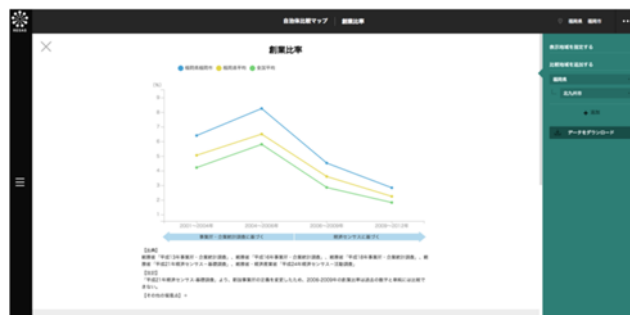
RESAS

自治体比較マップ　創業比率

福岡県　福岡市

×

創業比率

● 福岡県福岡市　● 福岡県平均　● 全国平均

(%)
9
8
7
6
5
4
3
2
1
0

2001〜2004年　2004〜2006年　2006〜2009年　2009〜2012年

事業所・企業統計調査に基づく　経済センサスに基づく

【出典】
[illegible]

【注記】
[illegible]

【その他の推奨]

表示地域を指定する

比較地域を追加する

福岡県

北九州市

削除

データをダウンロード